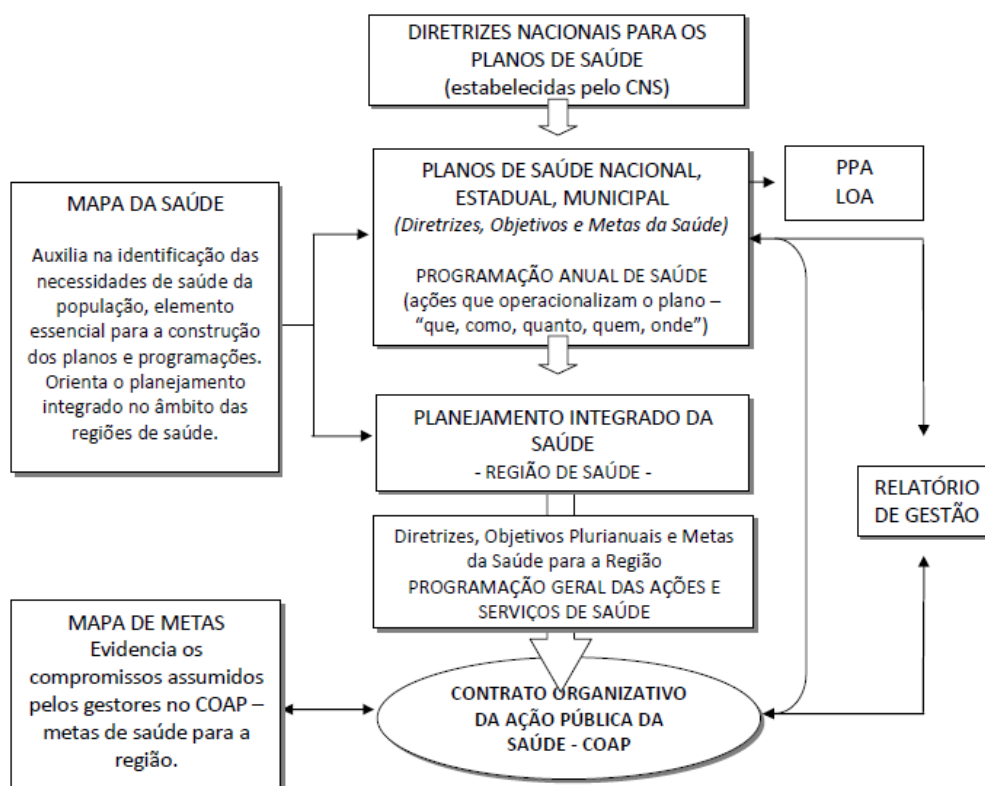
DIRETRIZES NACIONAIS PARA OS PLANOS DE SAÚDE
(estabelecidas pelo CNS)

MAPA DA SAÚDE

Auxilia na identificação das necessidades de saúde da população, elemento essencial para a construção dos planos e programações. Orienta o planejamento integrado no âmbito das regiões de saúde.

PLANOS DE SAÚDE NACIONAL, ESTADUAL, MUNICIPAL
(Diretrizes, Objetivos e Metas da Saúde)

PROGRAMAÇÃO ANUAL DE SAÚDE
(ações que operacionalizam o plano – "que, como, quanto, quem, onde")

PPA
LOA

PLANEJAMENTO INTEGRADO DA SAÚDE
- REGIÃO DE SAÚDE -

RELATÓRIO DE GESTÃO

Diretrizes, Objetivos Plurianuais e Metas da Saúde para a Região
PROGRAMAÇÃO GERAL DAS AÇÕES E SERVIÇOS DE SAÚDE

MAPA DE METAS
Evidencia os compromissos assumidos pelos gestores no COAP – metas de saúde para a região.

CONTRATO ORGANIZATIVO DA AÇÃO PÚBLICA DA SAÚDE - COAP